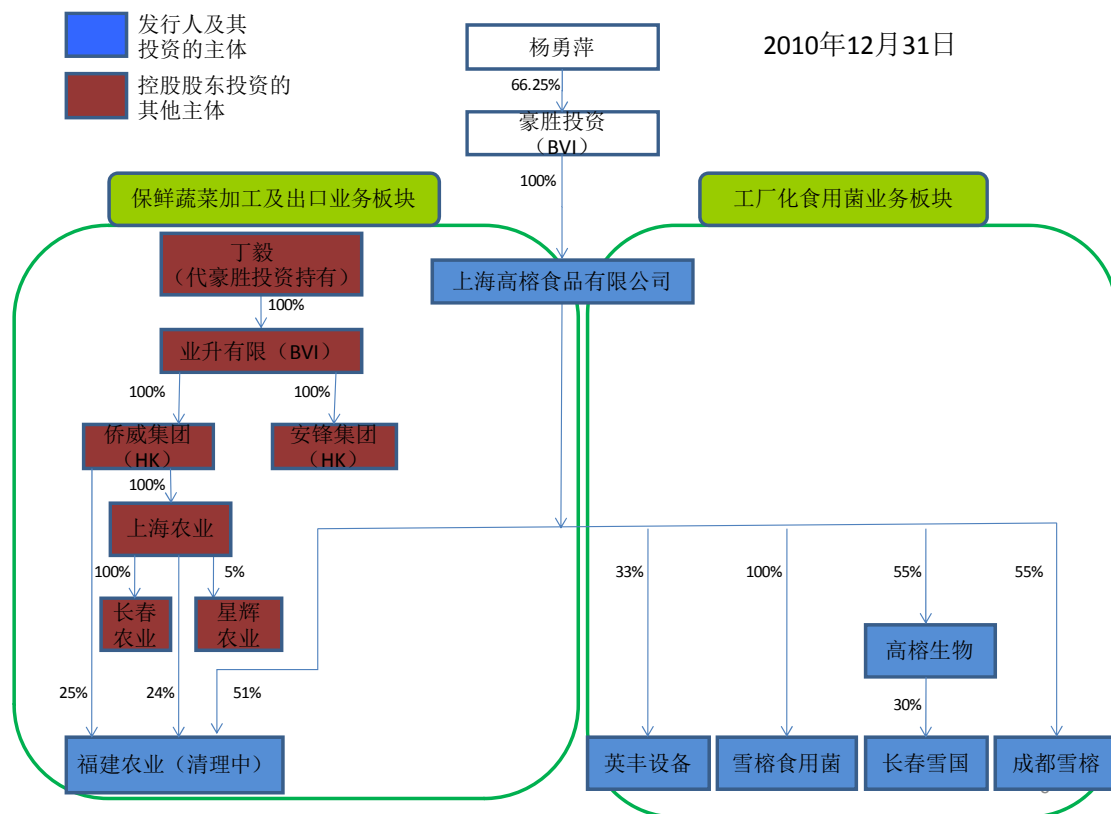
发行人及其投资的主体

控股股东投资的其他主体

杨勇萍

2010年12月31日

66.25%

豪胜投资（BVI）

100%

保鲜蔬菜加工及出口业务板块

工厂化食用菌业务板块

丁毅（代豪胜投资持有）

上海高榕食品有限公司

100%

业升有限（BVI）

100%

100%

侨威集团（HK）

安锋集团（HK）

100%

上海农业

100%

5%

33%

100%

55%

55%

长春农业

星辉农业

高榕生物

25%

24%

51%

30%

福建农业（清理中）

英丰设备

雪榕食用菌

长春雪国

成都雪榕